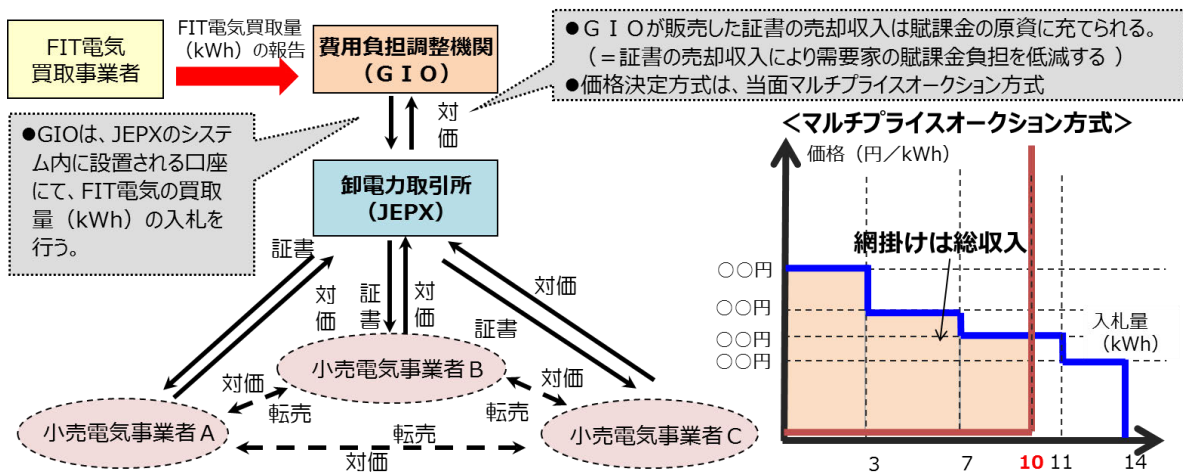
FIT電気買取事業者

FIT電気買取量（kWh）の報告

費用負担調整機関（ＧＩＯ）

●ＧＩＯが販売した証書の売却収入は賦課金の原資に充てられる。（＝証書の売却収入により需要家の賦課金負担を低減する ）
●価格決定方式は、当面マルチプライスオークション方式

対価

●GIOは、JEPXのシステム内に設置される口座にて、FIT電気の買取量（kWh）の入札を行う。

卸電力取引所（JEPX）

証書
対価
証書
対価
対価
証書

小売電気事業者Ｂ
対価
転売
対価
転売
小売電気事業者Ａ
転売
対価
小売電気事業者Ｃ

＜マルチプライスオークション方式＞
価格（円／kWh）
網掛けは総収入
○○円
○○円
○○円
○○円
入札量（kWh）
3
7
10
11
14